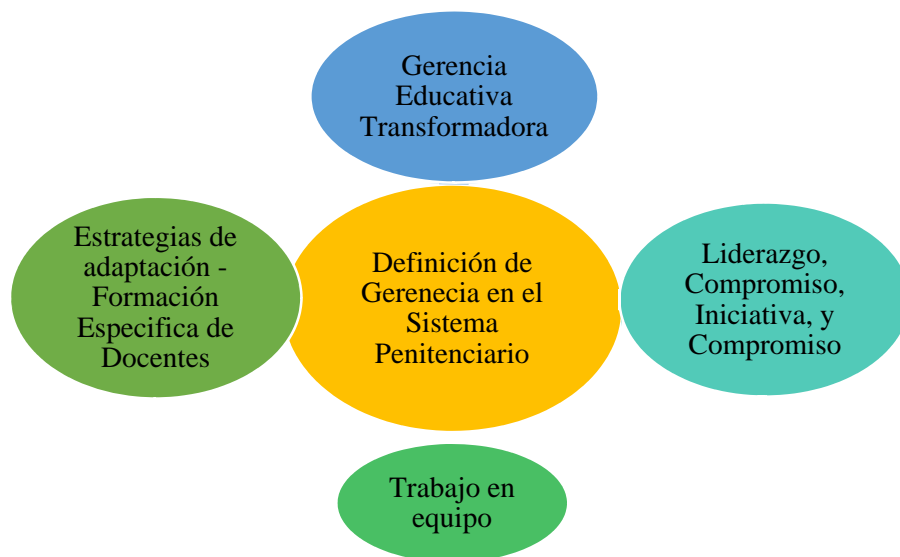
Gerencia Educativa Transformadora

Estrategias de adaptación - Formación Especifica de Docentes

Definición de Gerenecia en el Sistema Penitenciario

Liderazgo, Compromiso, Iniciativa, y Compromiso

Trabajo en equipo